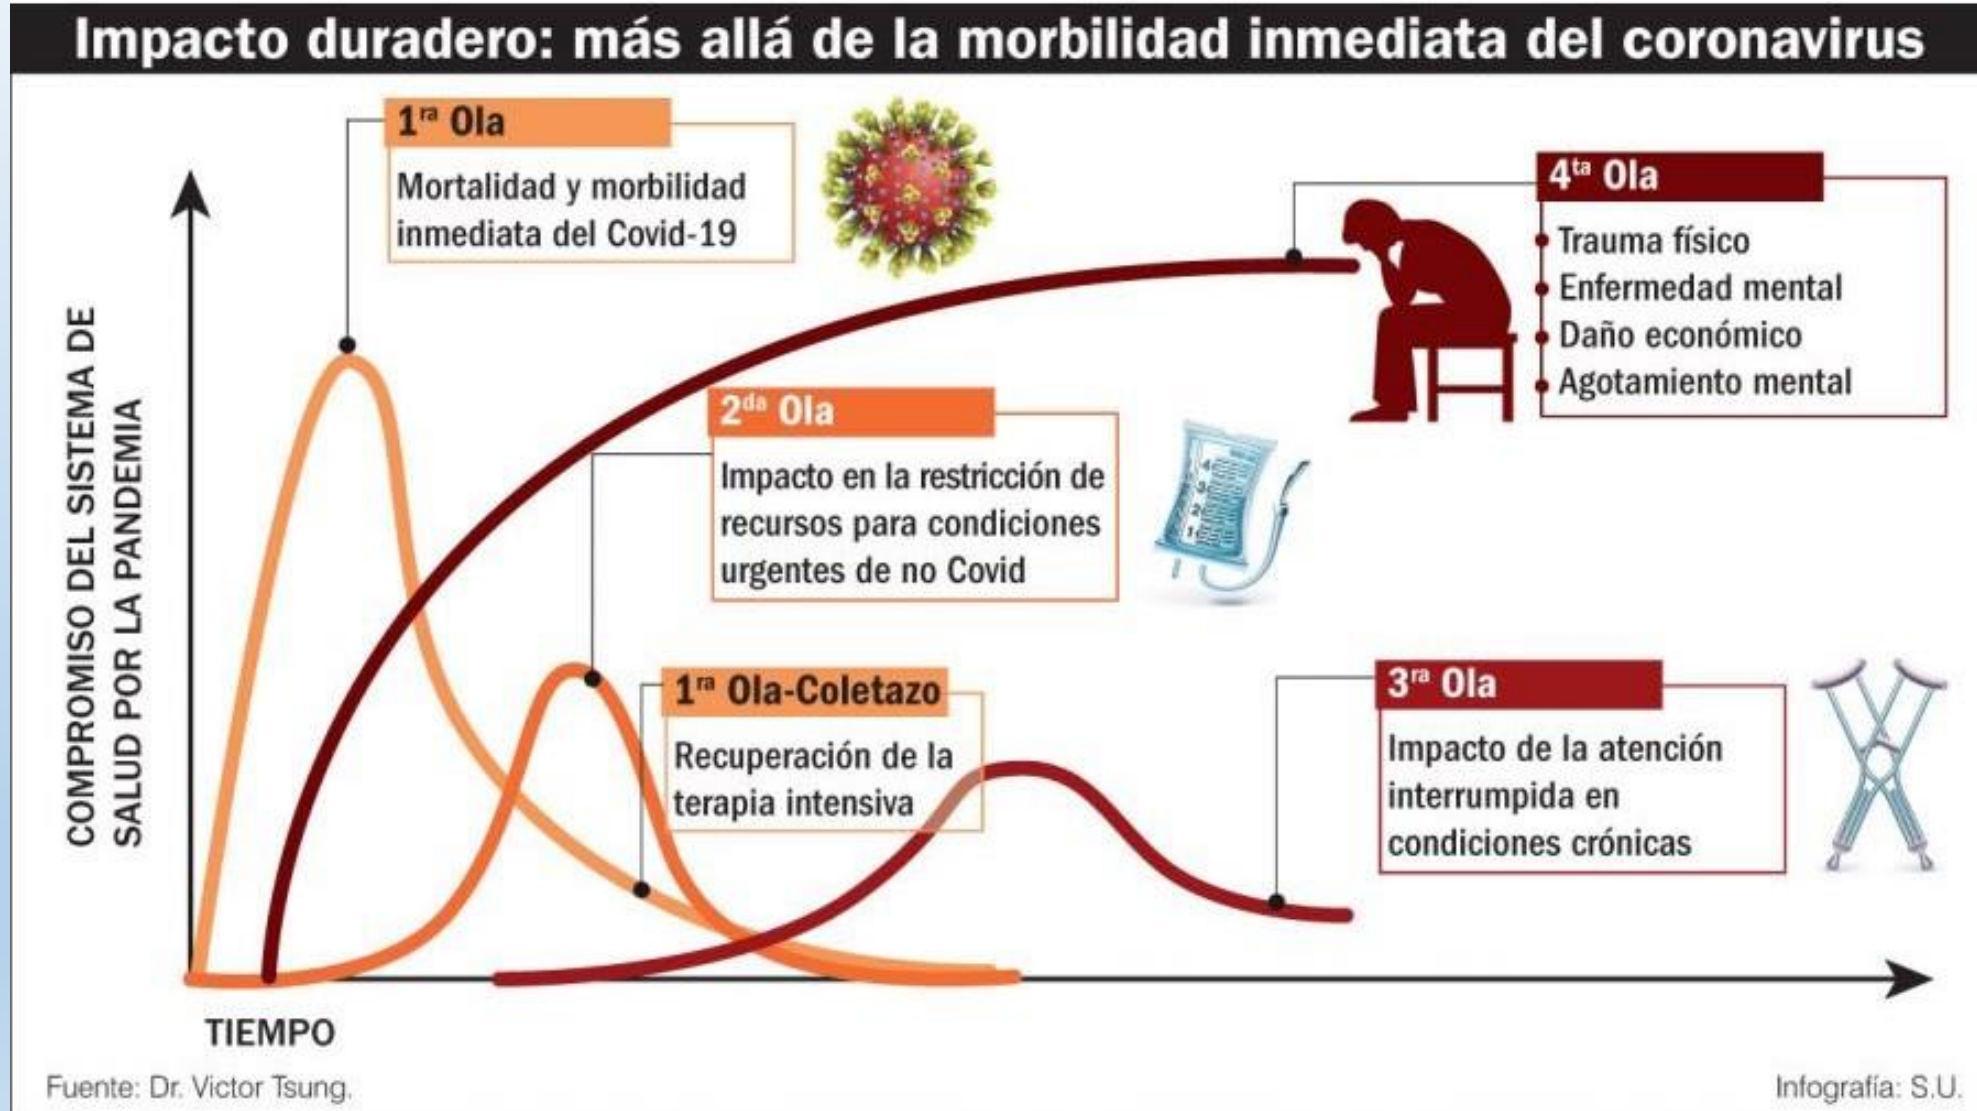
Impacto duradero: más allá de la morbilidad inmediata del coronavirus

COMPROMISO DEL SISTEMA DE SALUD POR LA PANDEMIA

$1^{ra}$ Ola
Mortalidad y morbilidad inmediata del Covid-19

$4^{ta}$ Ola
Trauma físico
Enfermedad mental
Daño económico
Agotamiento mental

$2^{da}$ Ola
Impacto en la restricción de recursos para condiciones urgentes de no Covid

$1^{ra}$ Ola-Coletazo
Recuperación de la terapia intensiva

$3^{ra}$ Ola
Impacto de la atención interrumpida en condiciones crónicas

TIEMPO

Fuente: Dr. Victor Tsung.

Infografía: S.U.